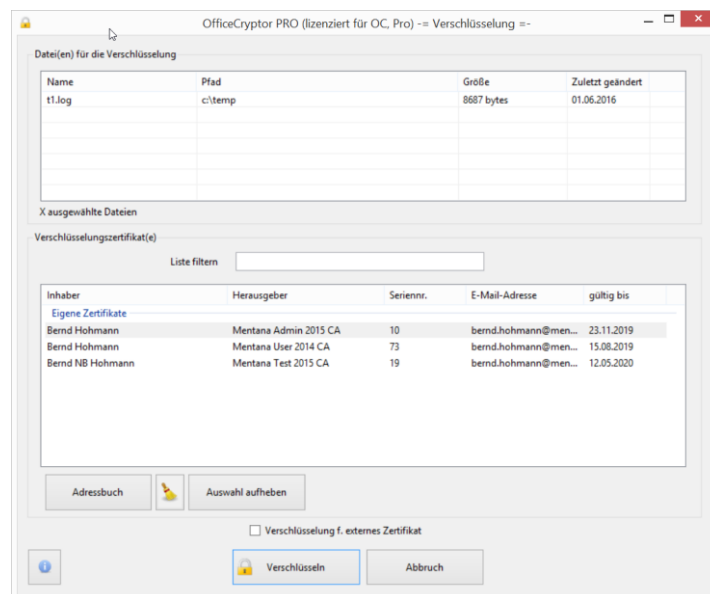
OfficeCryptor PRO (lizenziert für OC, Pro) -= Verschlüsselung =-

Datei(en) für die Verschlüsselung

| Name | Pfad | Größe | Zuletzt geändert |
|---|---|---|---|
| t1.log | c:\temp | 8687 bytes | 01.06.2016 |

X ausgewählte Dateien

Verschlüsselungszertifikat(e)

Liste filtern

| Inhaber | Herausgeber | Seriennr. | E-Mail-Adresse | gültig bis |
|---|---|---|---|---|
| Eigene Zertifikate | | | | |
| Bernd Hohmann | Mentana Admin 2015 CA | 10 | bernd.hohmann@men... | 23.11.2019 |
| Bernd Hohmann | Mentana User 2014 CA | 73 | bernd.hohmann@men... | 15.08.2019 |
| Bernd NB Hohmann | Mentana Test 2015 CA | 19 | bernd.hohmann@men... | 12.05.2020 |

Adressbuch

Auswahl aufheben

Verschlüsselung f. externes Zertifikat

Verschlüsseln

Abbruch